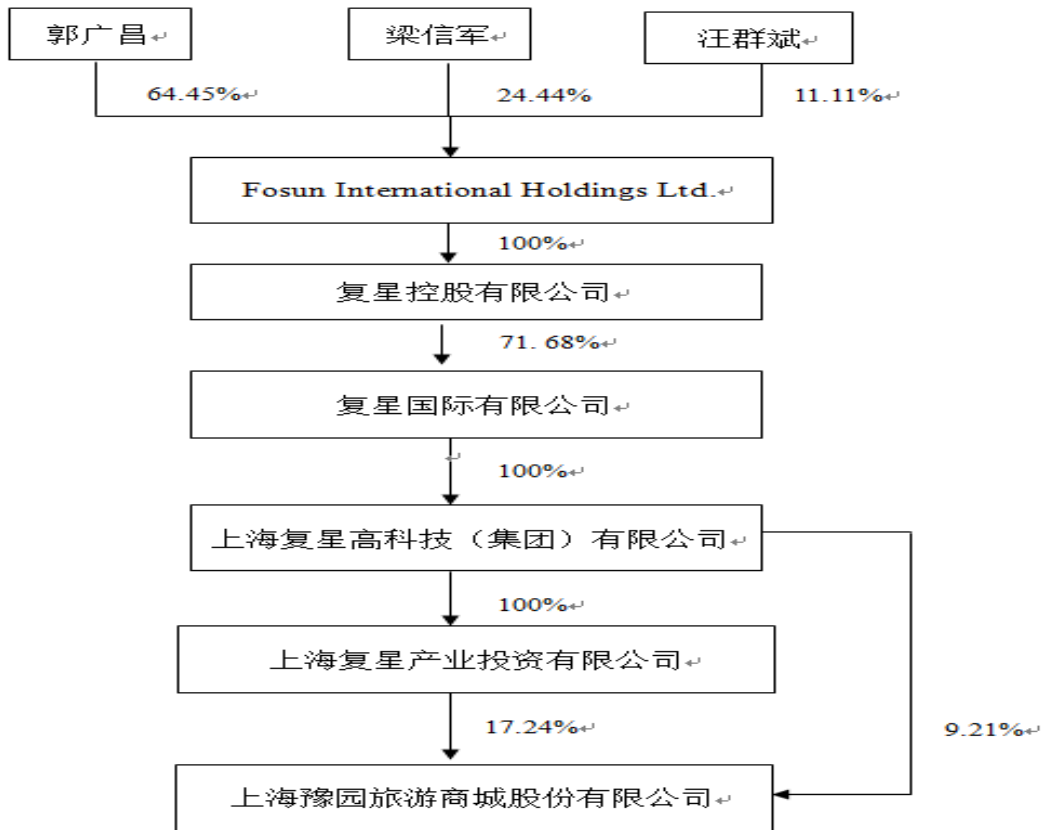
郭广昌

梁信军

汪群斌

64.45%

24.44%

11.11%

Fosun International Holdings Ltd.

100%

复星控股有限公司

71. 68%

复星国际有限公司

100%

上海复星高科技（集团）有限公司

100%

上海复星产业投资有限公司

17.24%

9.21%

上海豫园旅游商城股份有限公司